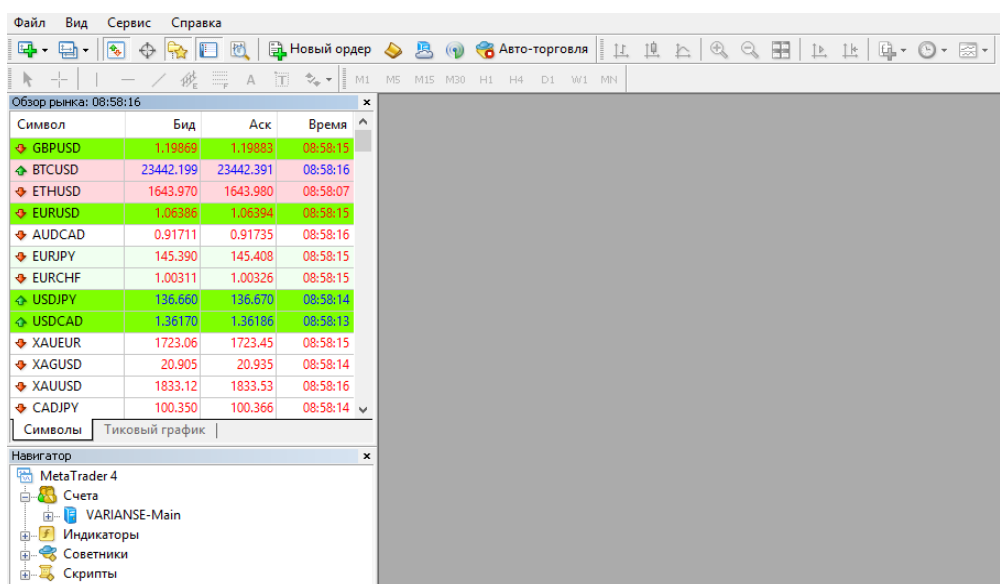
Файл Вид Сервис Справка

Новый ордер Авто-торговля

M1 M5 M15 M30 H1 H4 D1 W1 MN

Обзор рынка: 08:58:16

| Символ | Бид | Аск | Время |
|---|---|---|---|
| GBPUSD | 1.19869 | 1.19883 | 08:58:15 |
| BTCUSD | 23442.199 | 23442.391 | 08:58:16 |
| ETHUSD | 1643.970 | 1643.980 | 08:58:07 |
| EURUSD | 1.06386 | 1.06394 | 08:58:15 |
| AUDCAD | 0.91711 | 0.91735 | 08:58:16 |
| EURJPY | 145.390 | 145.408 | 08:58:15 |
| EURCHF | 1.00311 | 1.00326 | 08:58:15 |
| USDJPY | 136.660 | 136.670 | 08:58:14 |
| USDCAD | 1.36170 | 1.36186 | 08:58:13 |
| XAUEUR | 1723.06 | 1723.45 | 08:58:15 |
| XAGUSD | 20.905 | 20.935 | 08:58:14 |
| XAUUSD | 1833.12 | 1833.53 | 08:58:16 |
| CADJPY | 100.350 | 100.366 | 08:58:14 |

Символы Тиковый график

Навигатор
MetaTrader 4
Счета
VARIANSE-Main
Индикаторы
Советники
Скрипты